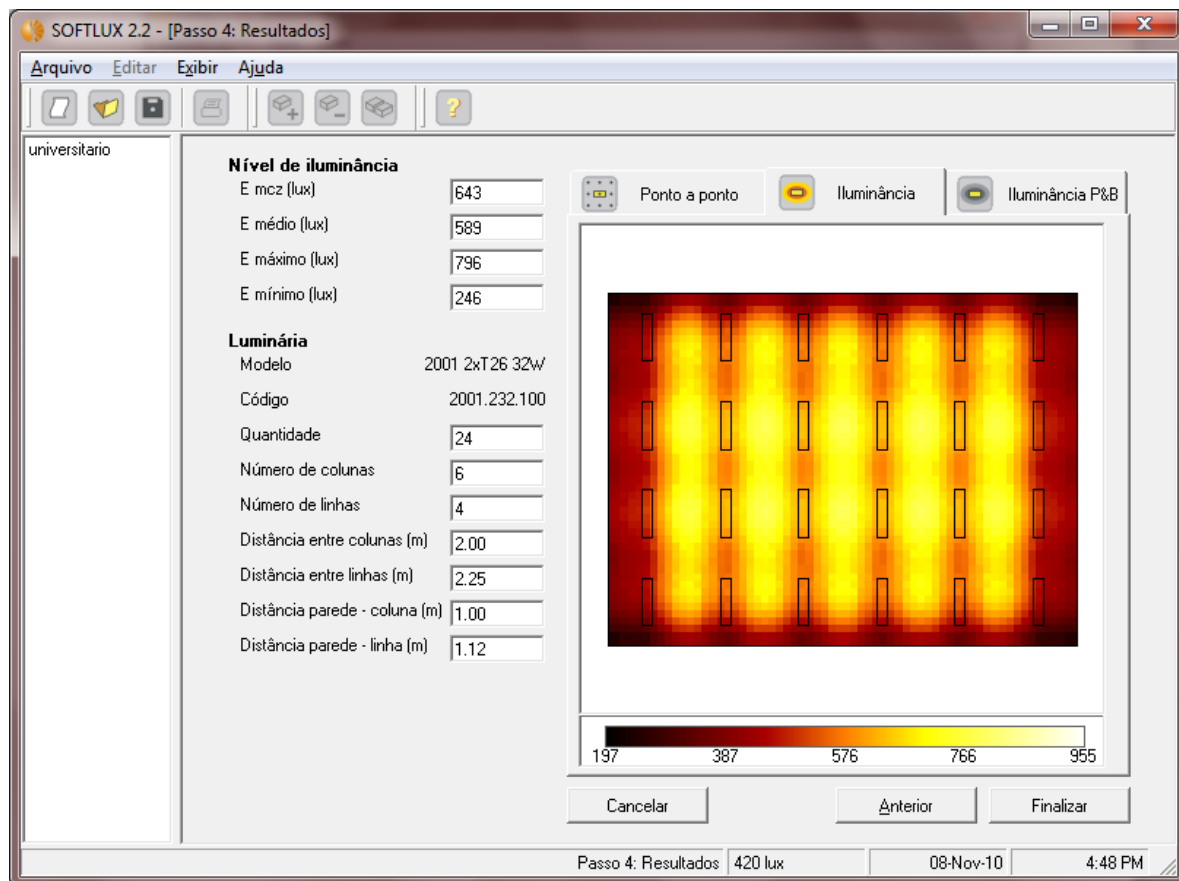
SOFTLUX 2.2 - [Passo 4: Resultados]

Arquivo Editar Exibir Ajuda

universitario

Nível de iluminância
E mcz (lux) 643
E médio (lux) 589
E máximo (lux) 796
E mínimo (lux) 246

Luminária
Modelo 2001 2xT26 32W
Código 2001.232.100
Quantidade 24
Número de colunas 6
Número de linhas 4
Distância entre colunas (m) 2.00
Distância entre linhas (m) 2.25
Distância parede - coluna (m) 1.00
Distância parede - linha (m) 1.12

Ponto a ponto
Iluminância
Iluminância P&B

197 387 576 766 955

Cancelar
Anterior
Finalizar

Passo 4: Resultados | 420 lux | 08-Nov-10 | 4:48 PM